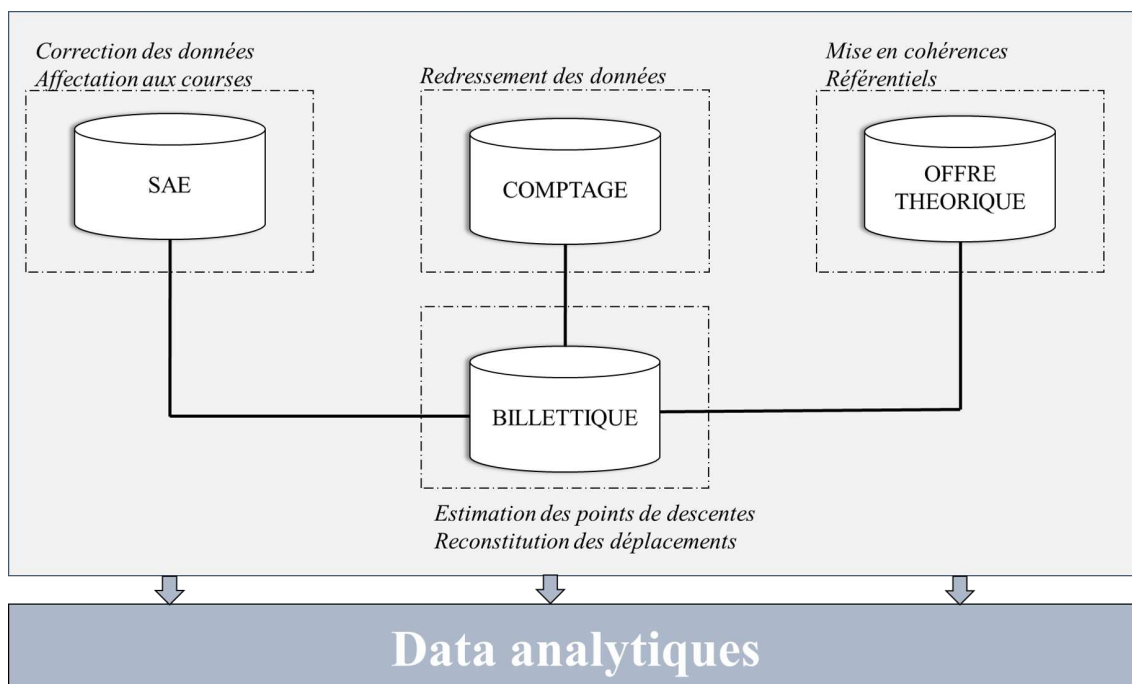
Correction des données
Affectation aux courses

Redressement des données

Mise en cohérences
Référentiels

SAE

COMPTAGE

OFFRE
THEORIQUE

BILLETTIQUE

Estimation des points de descentes
Reconstitution des déplacements

Data analytiques